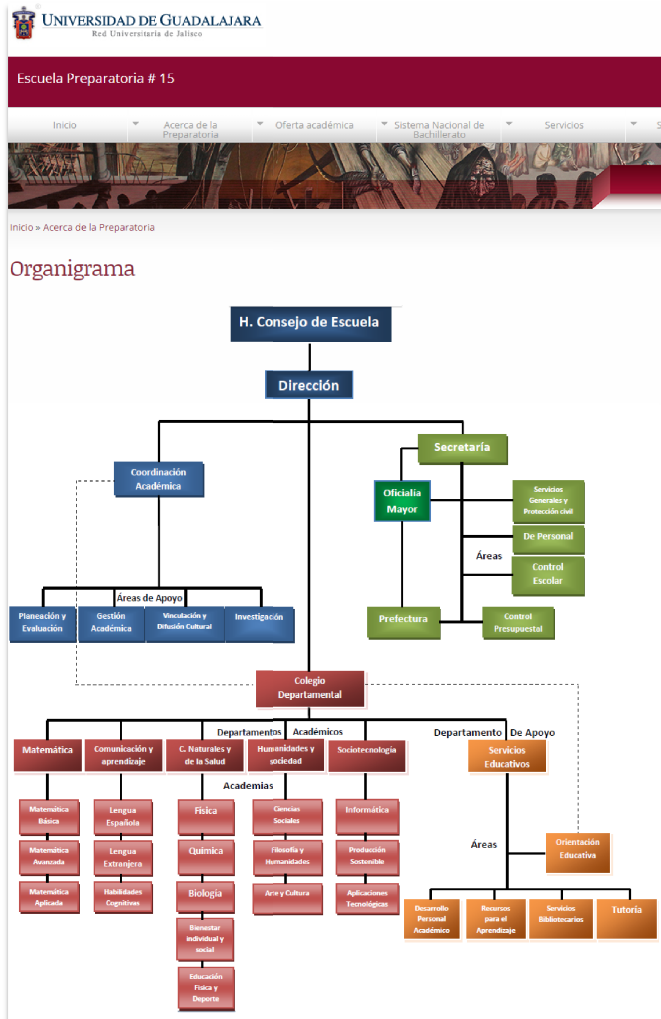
UNIVERSIDAD DE GUADALAJARA
Red Universitaria de Jalisco

Escuela Preparatoria # 15

Inicio
Acerca de la Preparatoria
Oferta académica
Sistema Nacional de Bachillerato
Servicios
S

Inicio » Acerca de la Preparatoria

Organigrama

H. Consejo de Escuela

Dirección

Coordinación Académica

Secretaría

Oficialía Mayor

Servicios Generales y Protección civil

De Personal

Áreas

Control Escolar

Áreas de Apoyo

Planeación y Evaluación

Gestión Académica

Vinculación y Difusión Cultural

Investigación

Prefectura

Control Presupuestal

Colegio Departamental

Departamentos Académicos

Departamento De Apoyo

Matemática

Comunicación y aprendizaje

C. Naturales y de la Salud

Humanidades y sociedad

Sociotecnología

Servicios Educativos

Academias

Matemática Básica

Matemática Avanzada

Matemática Aplicada

Lengua Española

Lengua Extranjera

Habilidades Cognitivas

Física

Química

Biología

Bienestar individual y social

Educación Física y Deporte

Ciencias Sociales

Filosofía y Humanidades

Arte y Cultura

Informática

Producción Sostenible

Aplicaciones Tecnológicas

Áreas

Orientación Educativa

Desarrollo Personal Académico

Recursos para el Aprendizaje

Servicios Bibliotecarios

Tutoría